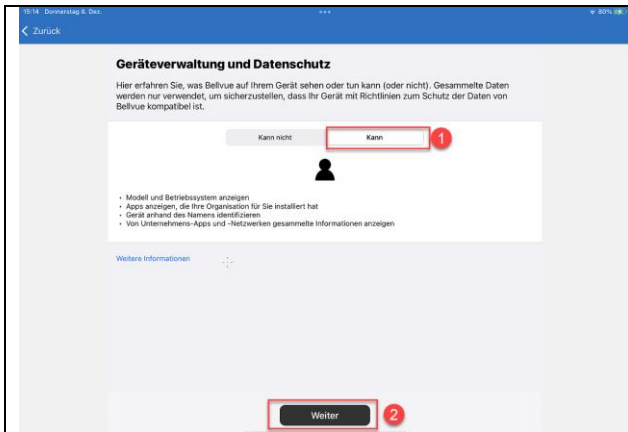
15:14 Donnerstag 8. Dez.

•••

80%

< Zurück

Geräteverwaltung und Datenschutz

Hier erfahren Sie, was Bellvue auf Ihrem Gerät sehen oder tun kann (oder nicht). Gesammelte Daten werden nur verwendet, um sicherzustellen, dass Ihr Gerät mit Richtlinien zum Schutz der Daten von Bellvue kompatibel ist.

Kann nicht | Kann

1

• Modell und Betriebssystem anzeigen
• Apps anzeigen, die Ihre Organisation für Sie installiert hat
• Gerät anhand des Namens identifizieren
• Von Unternehmens-Apps und -Netzwerken gesammelte Informationen anzeigen

Weitere Informationen

Weiter

2